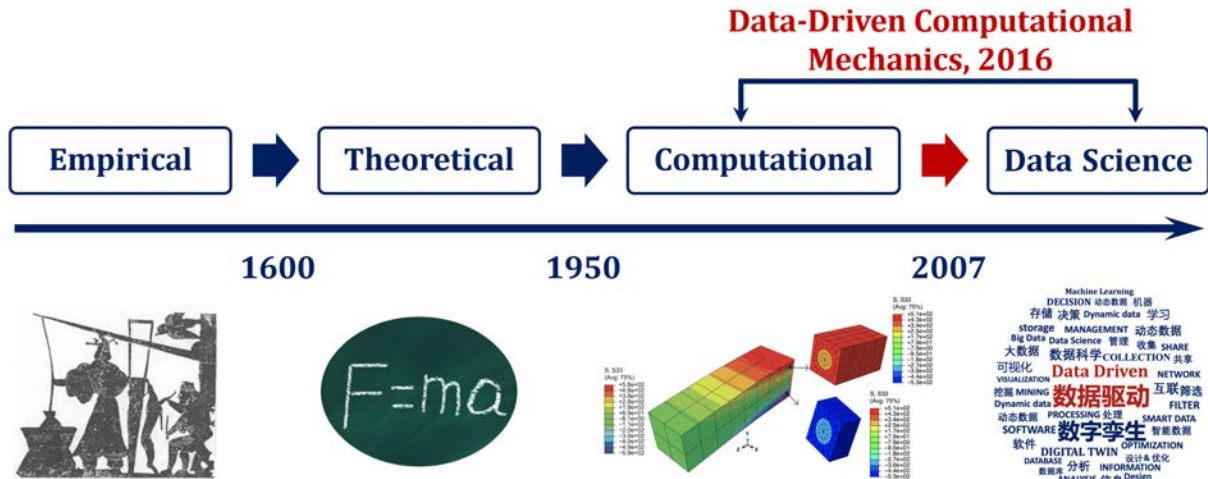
Data-Driven Computational Mechanics, 2016

Empirical

Theoretical

Computational

Data Science

1600

1950

2007

F=ma

S, S33 (Avg: 75%)

S, S33 (Avg: 75%)

S, S33 (Avg: 75%)

Machine Learning
DECISION 动态数据 机器
存储 决策 Dynamic data 学习
storage MANAGEMENT 动态数据
Big Data Data Science 管理 收集 SHARE
大数据 数据科学 COLLECTION 共享
可视化 NETWORK
VISUALIZATION Data Driven
挖掘 MINING 数据驱动 互联 筛选
Dynamic data FILTER
动态数据 PROCESSING 处理 SMART DATA
SOFTWARE 数字孪生 智能数据
软件 OPTIMIZATION
DIGITAL TWIN 设计&优化
DATABASE 分析 INFORMATION
数据库 ANALYSIS 信息 Design